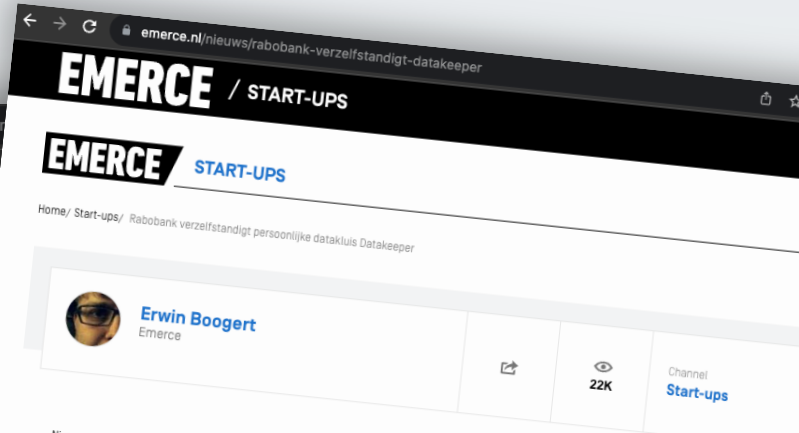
emerce.nl/nieuws/rabobank-verzelfstandigt-datakeeper

EMERCE / START-UPS

EMERCE START-UPS

Home/ Start-ups/ Rabobank verzelfstandigt persoonlijke datakluis Datakeeper

Erwin Boogert
Emerce

22K

Channel
Start-ups